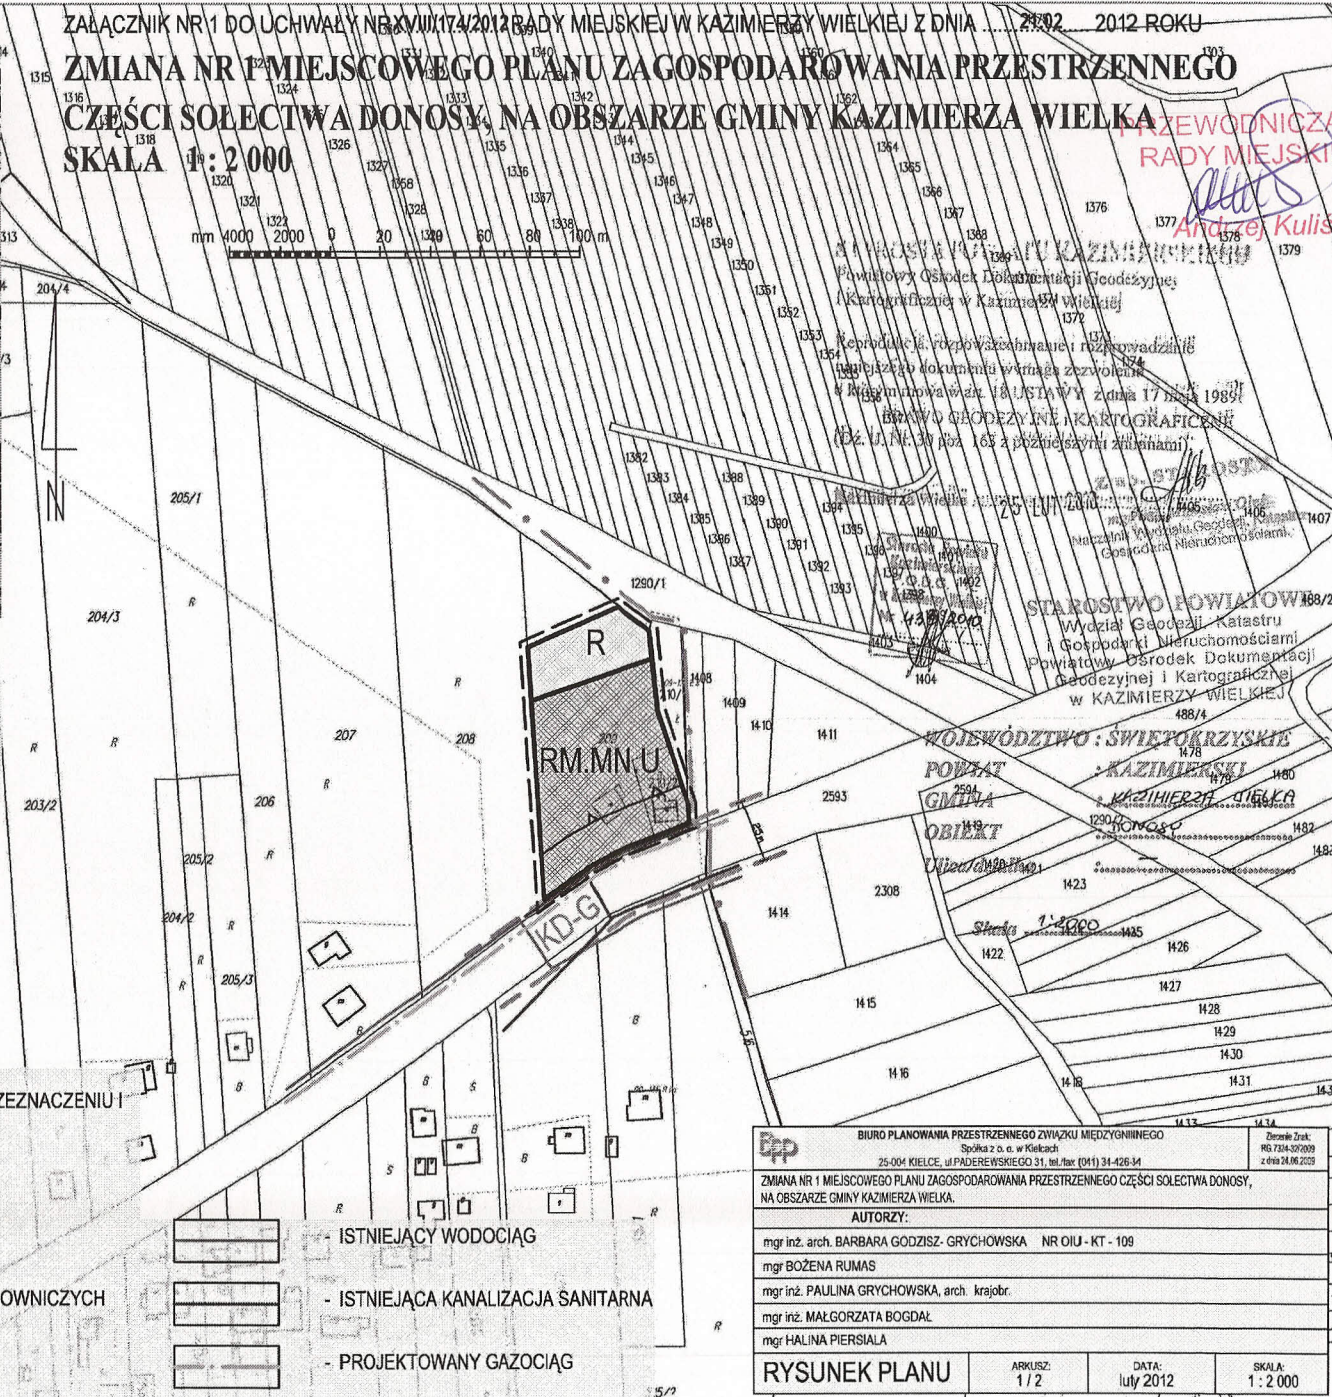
ZAŁĄCZNIK NR 1 DO UCHWAŁY NR XVIII/174/2012 RADY MIEJSKIEJ W KAZIMIERZY WIELKIEJ Z DNIA ......21.02...... 2012 ROKU

ZMIANA NR 1 MIEJSCOWEGO PLANU ZAGOSPODAROWANIA PRZESTRZENNEGO CZĘŚCI SOŁECTWA DONOSY, NA OBSZARZE GMINY KAZIMIERZA WIELKA

SKALA 1 : 2 000

PRZEWODNICZĄ RADY MIEJSKI
Andrzej Kuliś

mm 4000 2000 0 20 40 60 80 100 m

N

Powiatowy Ośrodek Dokumentacji Geodezyjnej i Kartograficznej w Kazimierzy Wielkiej
Reprodukcja, rozpowszechnianie i rozprowadzanie niniejszego dokumentu wymaga zezwolenia w trybie art. 18 USTAWY z dnia 17 maja 1989 r. PRAWO GEODEZYJNE I KARTOGRAFICZNE (Dz. U. Nr 30 poz. 163 z późniejszymi zmianami)
Kazimierza Wielka 25 LUT 2010
Z-ca STAROSTY
Naczelnik Wydziału Geodezji, Katastru i Gospodarki Nieruchomościami

STAROSTWO POWIATOWE Wydział Geodezji, Katastru i Gospodarki Nieruchomościami Powiatowy Ośrodek Dokumentacji Geodezyjnej i Kartograficznej w KAZIMIERZY WIELKIEJ

Nr 43/2010

WOJEWÓDZTWO : ŚWIĘTOKRZYSKIE
POWIAT : KAZIMIERSKI
GMINA : KAZIMIERZA WIELKA
OBIEKT : DONOSY
Ulica/Nr działki
Skala 1:2000

R
RM.MN.U
KD-G

1315 1316 1318 1320 1321 1322 1324 1326 1327 1328 1329 1331 1332 1333 1335 1336 1337 1338 1339 1340 1342 1344 1345 1346 1347 1348 1349 1350 1351 1352 1353 1354 1356 1357 1358 1360 1362 1364 1365 1366 1367 1368 1369 1370 1371 1372 1373 1374 1376 1377 1378 1379 1382 1383 1384 1385 1386 1387 1388 1389 1390 1391 1392 1393 1394 1395 1398 1400 1402 1403 1404 1406 1407 1408 1409 1410 1411 1414 1415 1416 1418 1420 1421 1422 1423 1425 1426 1427 1428 1429 1430 1431 1434 1478 1479 1480 1482 204/4 205/1 204/3 207 208 203 203/2 206 205/2 204/2 205/3 1290/1 2593 2594 2308 488/4 488/2 1313

ZEZNACZENIU I
OWNICZYCH

- ISTNIEJĄCY WODOCIĄG
- ISTNIEJĄCA KANALIZACJA SANITARNA
- PROJEKTOWANY GAZOCIĄG

BIURO PLANOWANIA PRZESTRZENNEGO ZWIĄZKU MIĘDZYGMINNEGO Spółka z o. o. w Kielcach 25-004 KIELCE, ul. PADEREWSKIEGO 31, tel./fax (041) 34-426-34
Zlecenie Znak: RG.7324-3/2009 z dnia 24.06.2009
ZMIANA NR 1 MIEJSCOWEGO PLANU ZAGOSPODAROWANIA PRZESTRZENNEGO CZĘŚCI SOŁECTWA DONOSY, NA OBSZARZE GMINY KAZIMIERZA WIELKA.
AUTORZY:
mgr inż. arch. BARBARA GODZISZ- GRYCHOWSKA NR OIU - KT - 109
mgr BOŻENA RUMAS
mgr inż. PAULINA GRYCHOWSKA, arch. krajobr.
mgr inż. MAŁGORZATA BOGDAŁ
mgr HALINA PIERSIALA
RYSUNEK PLANU | ARKUSZ: 1 / 2 | DATA: luty 2012 | SKALA: 1 : 2 000